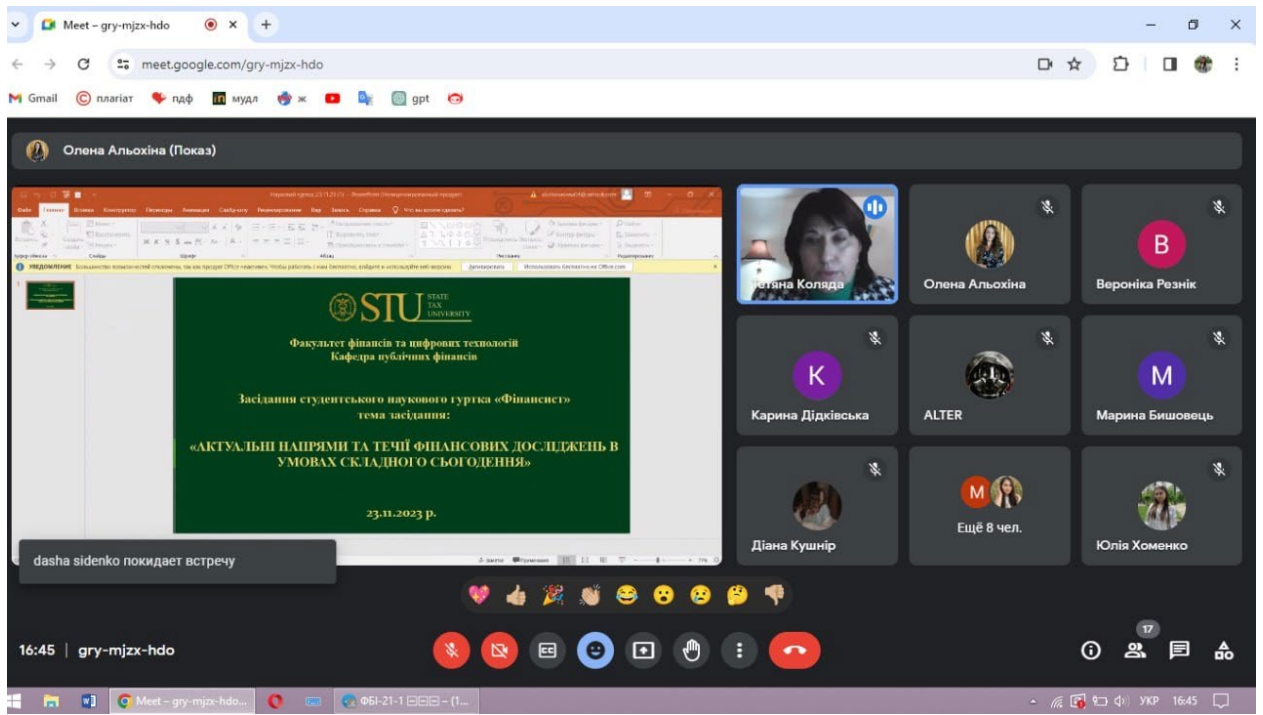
Meet – gry-mjzx-hdo

meet.google.com/gry-mjzx-hdo

Gmail плагіат пдф мудл ж gpt

Олена Альохіна (Показ)

Файл Главная Вставка Конструктор Переходы Анимация Слайд-шоу Рецензирование Вид Запись Справка Что вы хотите сделать?

УВЕДОМЛЕНИЕ

STU STATE TAX UNIVERSITY

Факультет фінансів та цифрових технологій
Кафедра публічних фінансів

Засідання студентського наукового гуртка «Фінансист»
тема засідання:

«АКТУАЛЬНІ НАПРЯМИ ТА ТЕЧІЇ ФІНАНСОВИХ ДОСЛІДЖЕНЬ В УМОВАХ СКЛАДНОГО СЬОГОДЕННЯ»

23.11.2023 р.

Тетяна Коляда

Олена Альохіна

B

Вероніка Резнік

K

Карина Дідківська

ALTER

M

Марина Бишовець

Діана Кушнір

M

Ещё 8 чел.

Юлія Хоменко

dasha sidenko покидает встречу

16:45 | gry-mjzx-hdo

17

Meet – gry-mjzx-hdo...

ФБІ-21-1 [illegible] – (1...

УКР 16:45